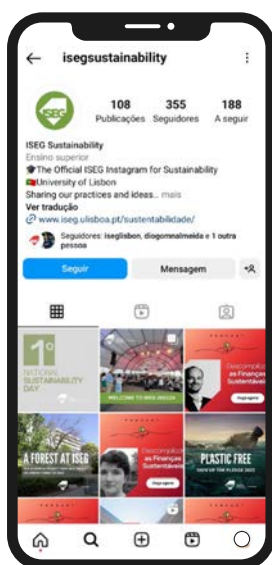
isegsustainability

ISEG

108 Publicações
355 Seguidores
188 A seguir

ISEG Sustainability
Ensino superior
🎓The Official ISEG Instagram for Sustainability
🇵🇹University of Lisbon
Sharing our practices and ideas... mais
Ver tradução
🔗 www.iseg.ulisboa.pt/sustentabilidade/

Seguidores: iseglisbon, diogomalmeida e 1 outra pessoa

Seguir
Mensagem

1º
NATIONAL
SUSTAINABILITY
DAY

WELCOME TO NOVA ISEGDA

Descomplica as Finanças Sustentáveis

A FOREST AT ISEG

Descomplica as Finanças Sustentáveis

PLASTIC FREE